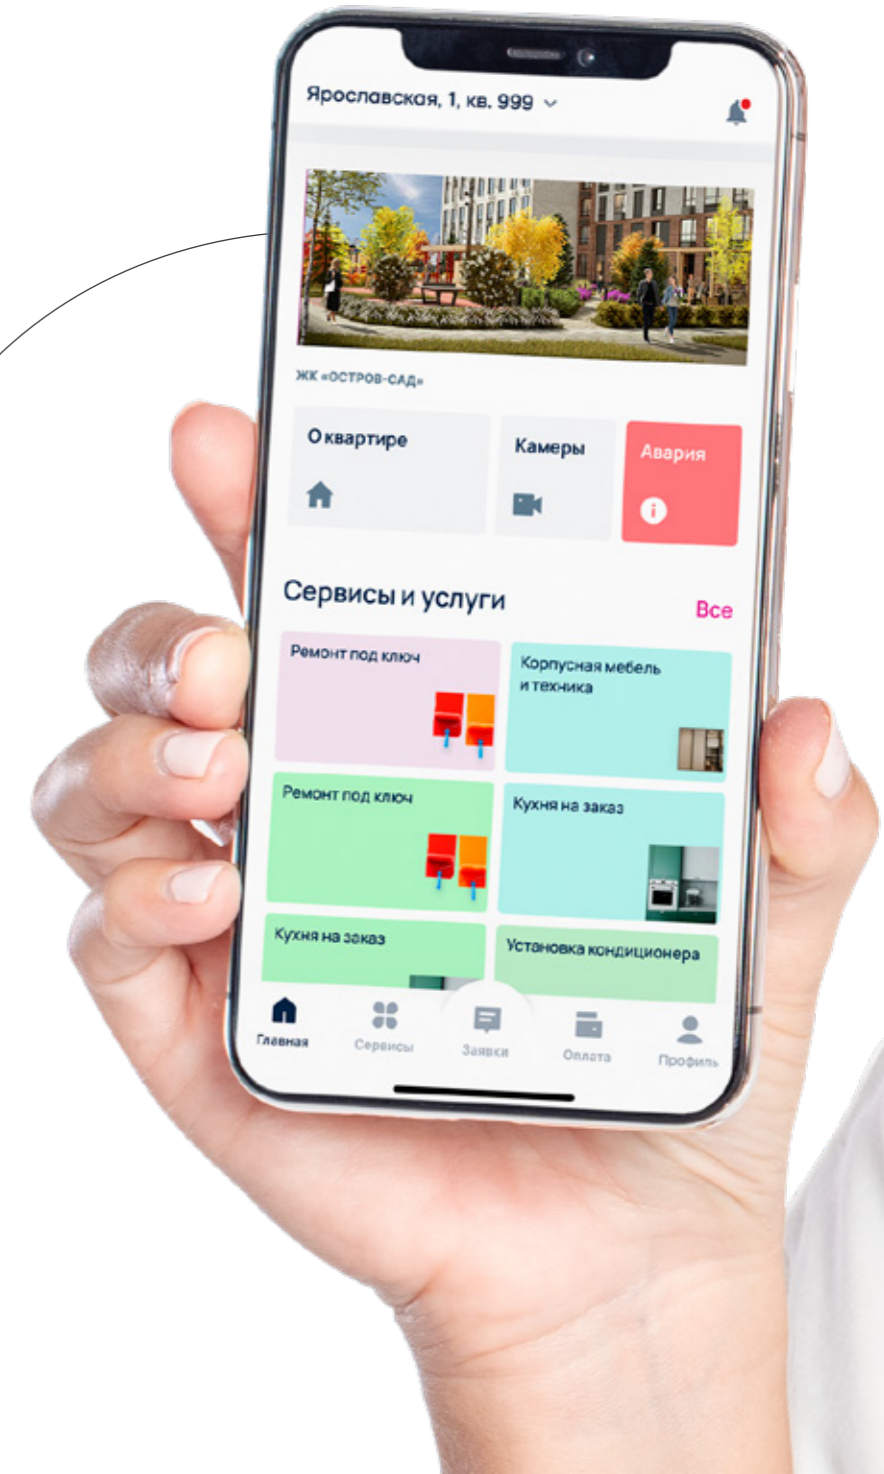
Ярославская, 1, кв. 999

ЖК «ОСТРОВ-САД»

О квартире

Камеры

Авария

Сервисы и услуги

Все

Ремонт под ключ

Корпусная мебель и техника

Ремонт под ключ

Кухня на заказ

Кухня на заказ

Установка кондиционера

Главная

Сервисы

Заявки

Оплата

Профиль